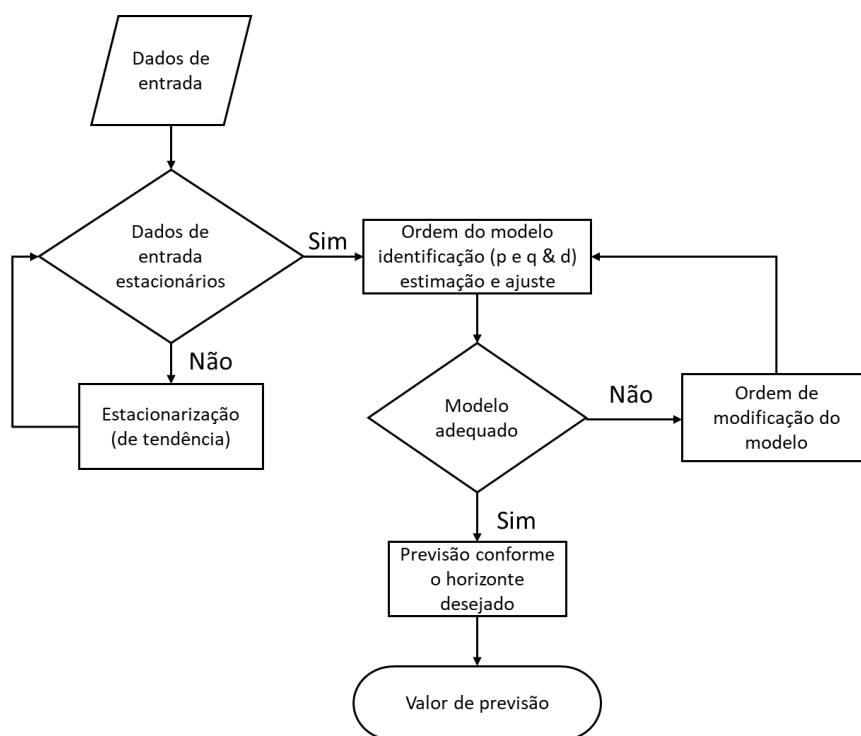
Dados de entrada

Dados de entrada estacionários

Sim

Ordem do modelo identificação (p e q & d) estimação e ajuste

Não

Estacionarização (de tendência)

Modelo adequado

Não

Ordem de modificação do modelo

Sim

Previsão conforme o horizonte desejado

Valor de previsão